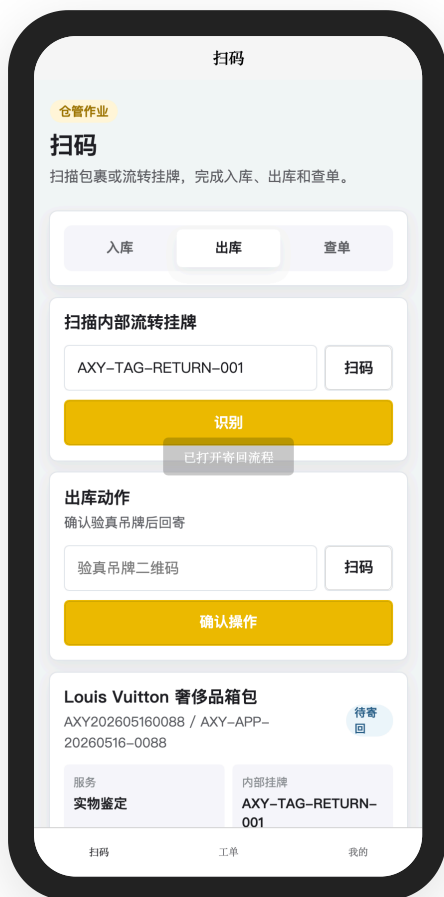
扫码

仓管作业

扫码

扫描包裹或流转挂牌，完成入库、出库和查单。

入库 出库 查单

扫描内部流转挂牌

AXY-TAG-RETURN-001

扫码

识别

已打开寄回流程

出库动作

确认验真吊牌后回寄

验真吊牌二维码

扫码

确认操作

Louis Vuitton 奢侈品箱包

AXY202605160088 / AXY-APP-20260516-0088

待寄回

服务

实物鉴定

内部挂牌

AXY-TAG-RETURN-001

扫码 工单 我的